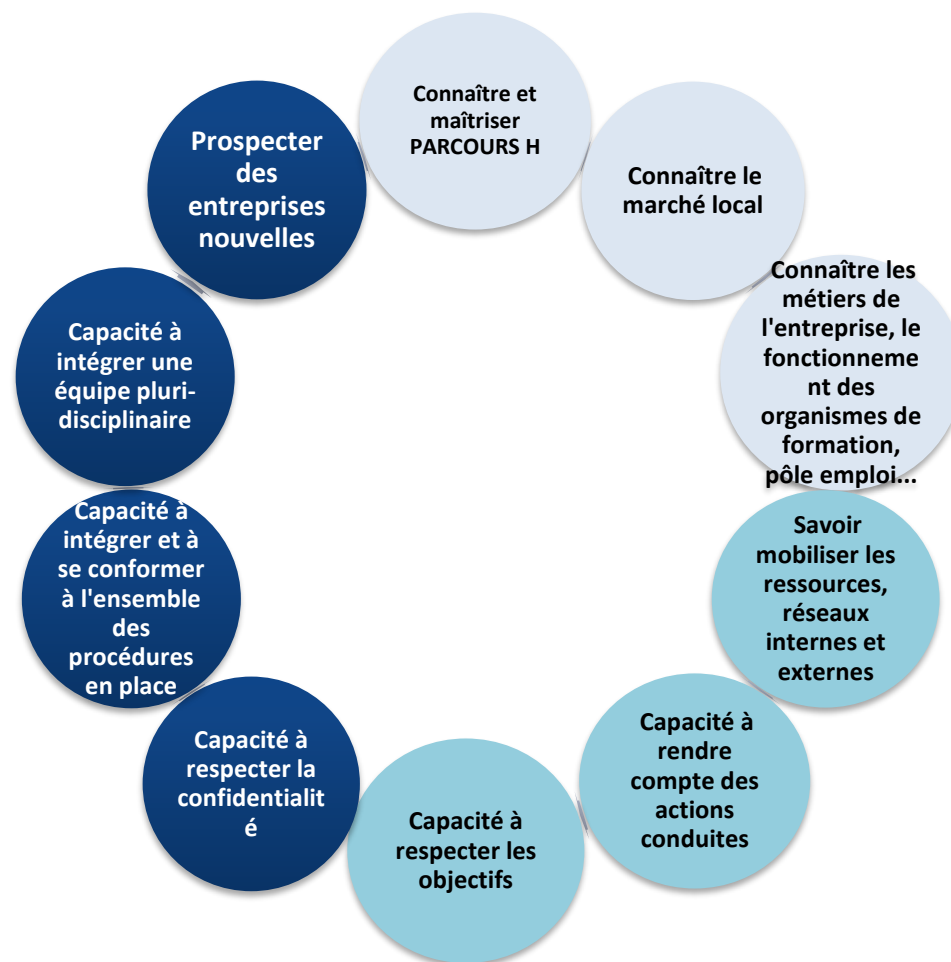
Connaître et maîtriser PARCOURS H

Connaître le marché local

Connaître les métiers de l'entreprise, le fonctionnement des organismes de formation, pôle emploi...

Savoir mobiliser les ressources, réseaux internes et externes

Capacité à rendre compte des actions conduites

Capacité à respecter les objectifs

Capacité à respecter la confidentialité

Capacité à intégrer et à se conformer à l'ensemble des procédures en place

Capacité à intégrer une équipe pluri-disciplinaire

Prospecter des entreprises nouvelles